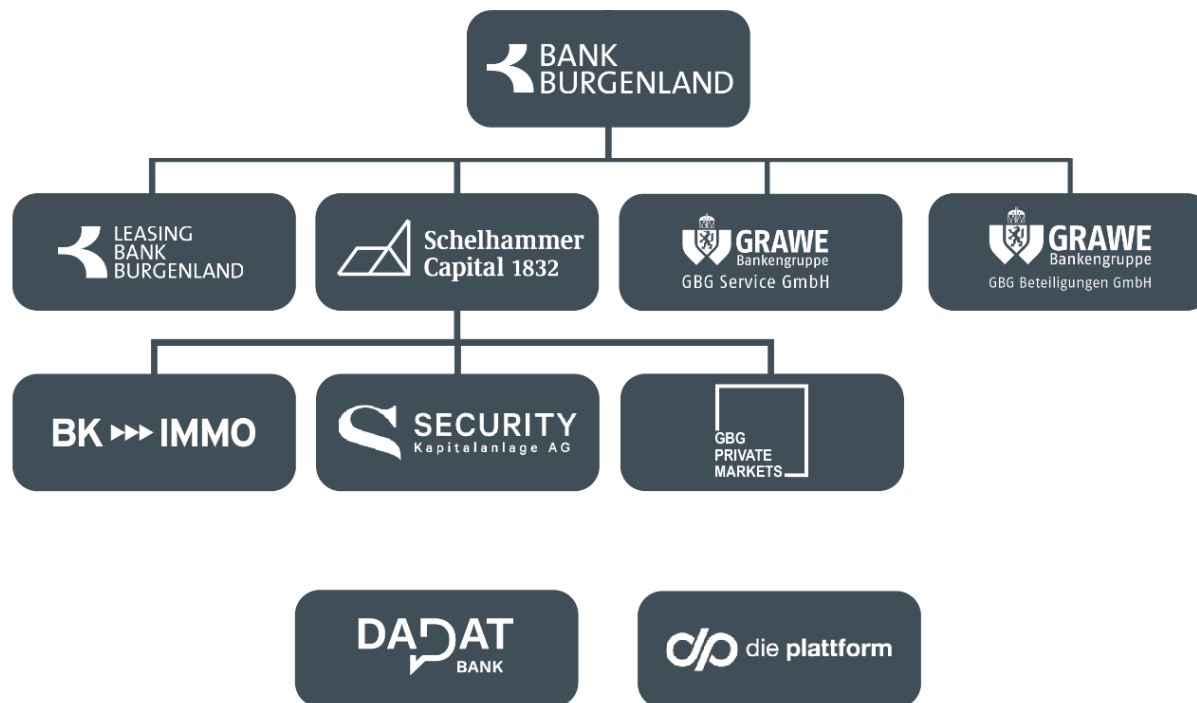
BANK BURGENLAND

LEASING BANK BURGENLAND

Schelhammer Capital 1832

GRAWE Bankengruppe GBG Service GmbH

GRAWE Bankengruppe GBG Beteiligungen GmbH

BK ▸▸▸ IMMO

SECURITY Kapitalanlage AG

GBG PRIVATE MARKETS

DADAT BANK

die plattform